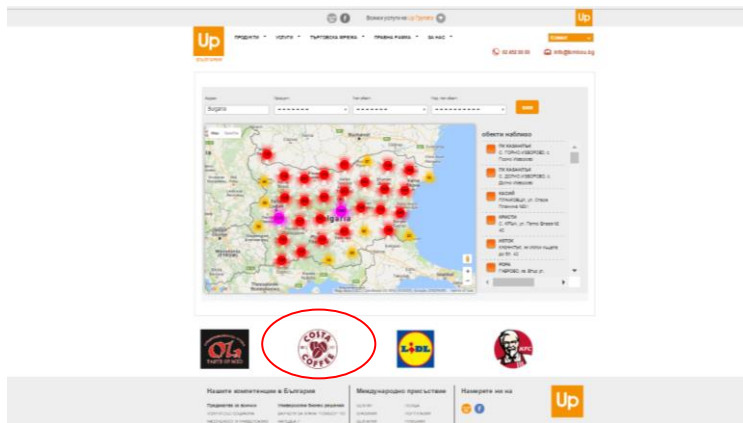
Up

Up
БЪЛГАРИЯ

ПРОДУКТИ УСЛУГИ ТЪРГОВСКА ВРЪЗКА ПРАВНА РАМКА ЗА НАС

02 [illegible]
info@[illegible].bg

Bulgaria

обекти наблизо

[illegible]

Bulgaria

Ola
COSTA COFFEE
LIDL
KFC

Нашите компетенции в България
Международно присъствие
Намерете ни на

Up